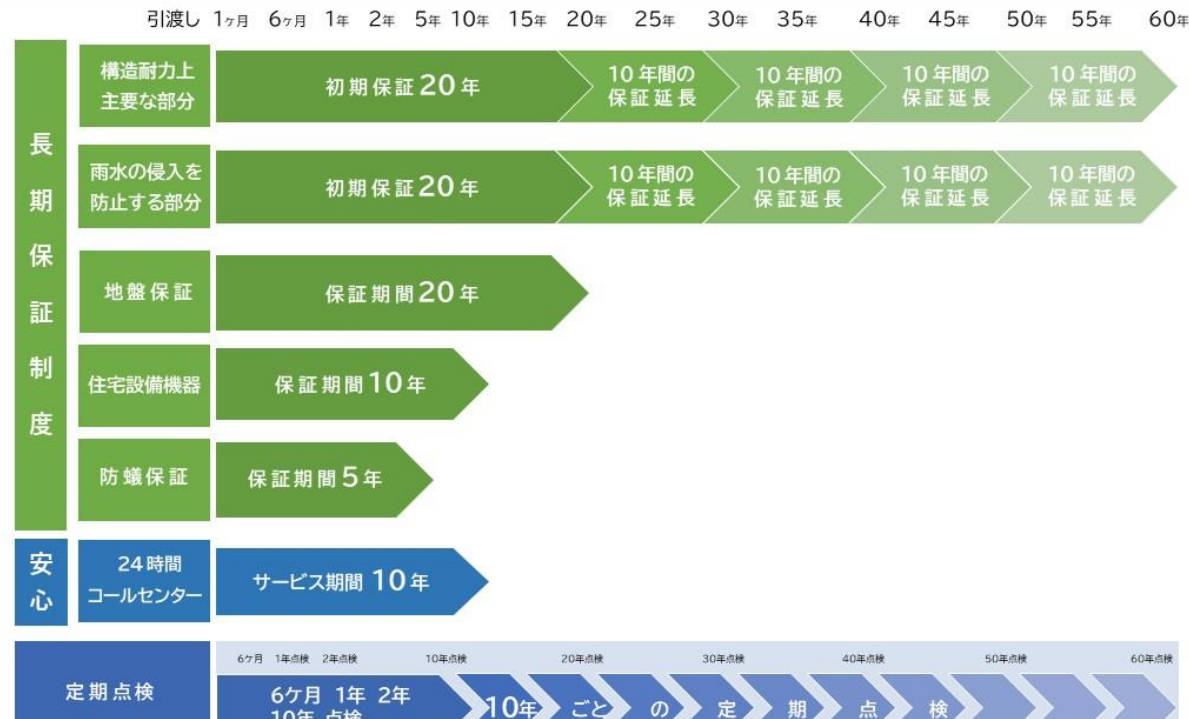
引渡し 1ヶ月 6ヶ月 1年 2年 5年 10年 15年 20年 25年 30年 35年 40年 45年 50年 55年 60年

長期保証制度

構造耐力上主要な部分
初期保証20年
10年間の保証延長
10年間の保証延長
10年間の保証延長
10年間の保証延長

雨水の侵入を防止する部分
初期保証20年
10年間の保証延長
10年間の保証延長
10年間の保証延長
10年間の保証延長

地盤保証
保証期間20年

住宅設備機器
保証期間10年

防蟻保証
保証期間5年

安心

24時間コールセンター
サービス期間 10年

定期点検
6ヶ月 1年点検 2年点検 10年点検 20年点検 30年点検 40年点検 50年点検 60年点検
6ケ月 1年 2年 10年 点検
10年 ごと の 定 期 点 検